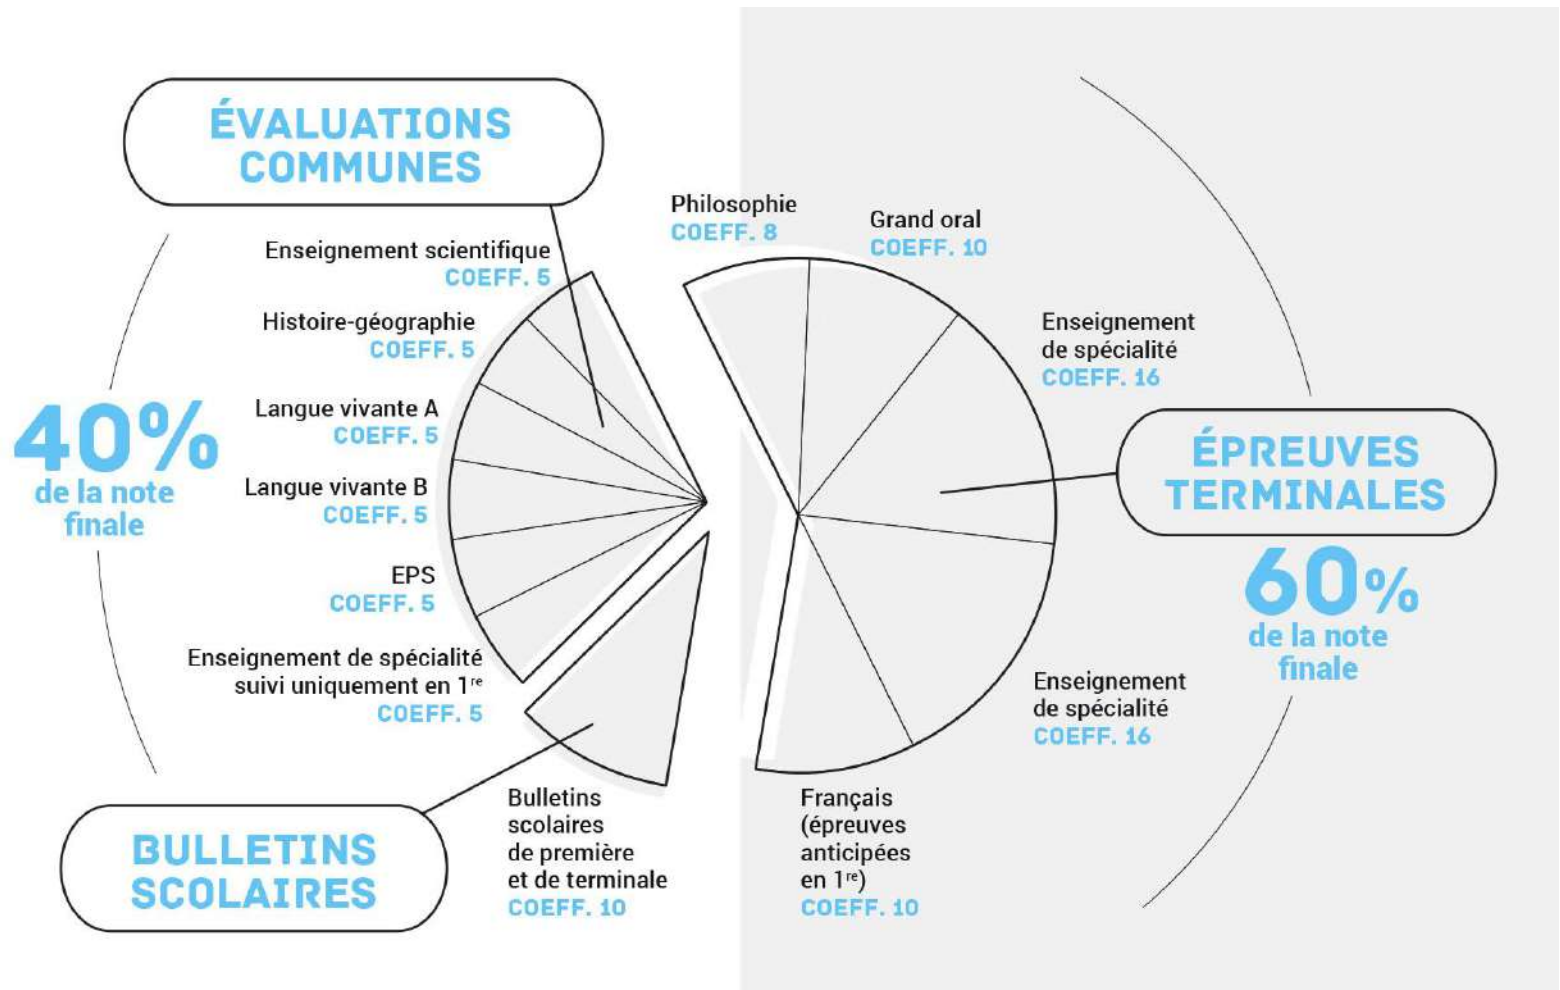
ÉVALUATIONS COMMUNES

Enseignement scientifique
COEFF. 5

Histoire-géographie
COEFF. 5

Langue vivante A
COEFF. 5

Langue vivante B
COEFF. 5

EPS
COEFF. 5

Enseignement de spécialité suivi uniquement en $1^{re}$
COEFF. 5

40%
de la note finale

BULLETINS SCOLAIRES

Bulletins scolaires de première et de terminale
COEFF. 10

Philosophie
COEFF. 8

Grand oral
COEFF. 10

Enseignement de spécialité
COEFF. 16

ÉPREUVES TERMINALES

60%
de la note finale

Enseignement de spécialité
COEFF. 16

Français (épreuves anticipées en $1^{re}$)
COEFF. 10